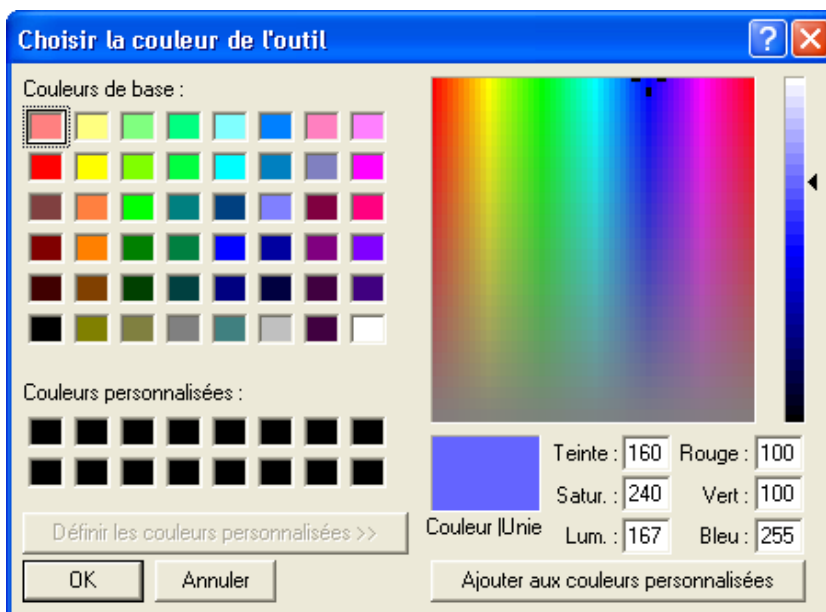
Choisir la couleur de l'outil

?

Couleurs de base :

Couleurs personnalisées :

Définir les couleurs personnalisées >>

OK

Annuler

Couleur |Unie

Teinte : 160

Satur. : 240

Lum. : 167

Rouge : 100

Vert : 100

Bleu : 255

Ajouter aux couleurs personnalisées